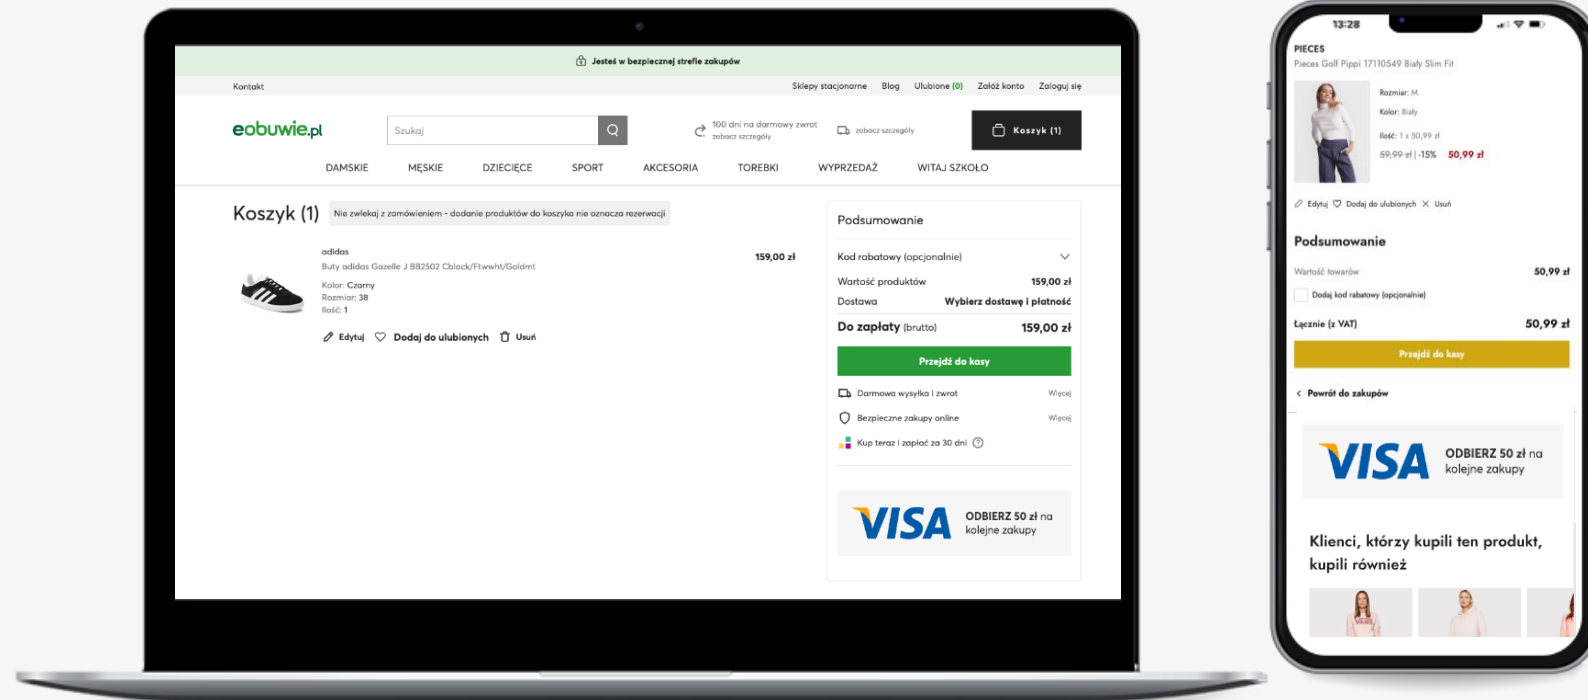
Jesteś w bezpiecznej strefie zakupów

Kontakt

Sklepy stacjonarne Blog Ulubione (0) Załóż konto Zaloguj się

eobuwie.pl

Szukaj

100 dni na darmowy zwrot
zobacz szczegóły

zobacz szczegóły

Koszyk (1)

DAMSKIE MĘSKIE DZIECIĘCE SPORT AKCESORIA TOREBKI WYPRZEDAŻ WITAJ SZKOŁO

Koszyk (1)

Nie zwlekaj z zamówieniem - dodanie produktów do koszyka nie oznacza rezerwacji

adidas
Buty adidas Gazelle J BB2502 Cblack/Ftwwht/Goldmt
Kolor: Czarny
Rozmiar: 38
Ilość: 1

159,00 zł

Edytuj Dodaj do ulubionych Usuń

Podsumowanie

Kod rabatowy (opcjonalnie)

Wartość produktów 159,00 zł
Dostawa Wybierz dostawę i płatność
Do zapłaty (brutto) 159,00 zł

Przejdź do kasy

Darmowa wysyłka i zwrot Więcej
Bezpieczne zakupy online Więcej
Kup teraz i zapłać za 30 dni

VISA ODBIERZ 50 zł na kolejne zakupy

13:28

PIECES
Pieces Golf Pippi 17110549 Biały Slim Fit

Rozmiar: M
Kolor: Biały
Ilość: 1 x 50,99 zł
59,99 zł | -15% 50,99 zł

Edytuj Dodaj do ulubionych Usuń

Podsumowanie

Wartość towarów 50,99 zł

Dodaj kod rabatowy (opcjonalnie)

Łącznie (z VAT) 50,99 zł

Przejdź do kasy

Powrót do zakupów

VISA ODBIERZ 50 zł na kolejne zakupy

Klienci, którzy kupili ten produkt, kupili również